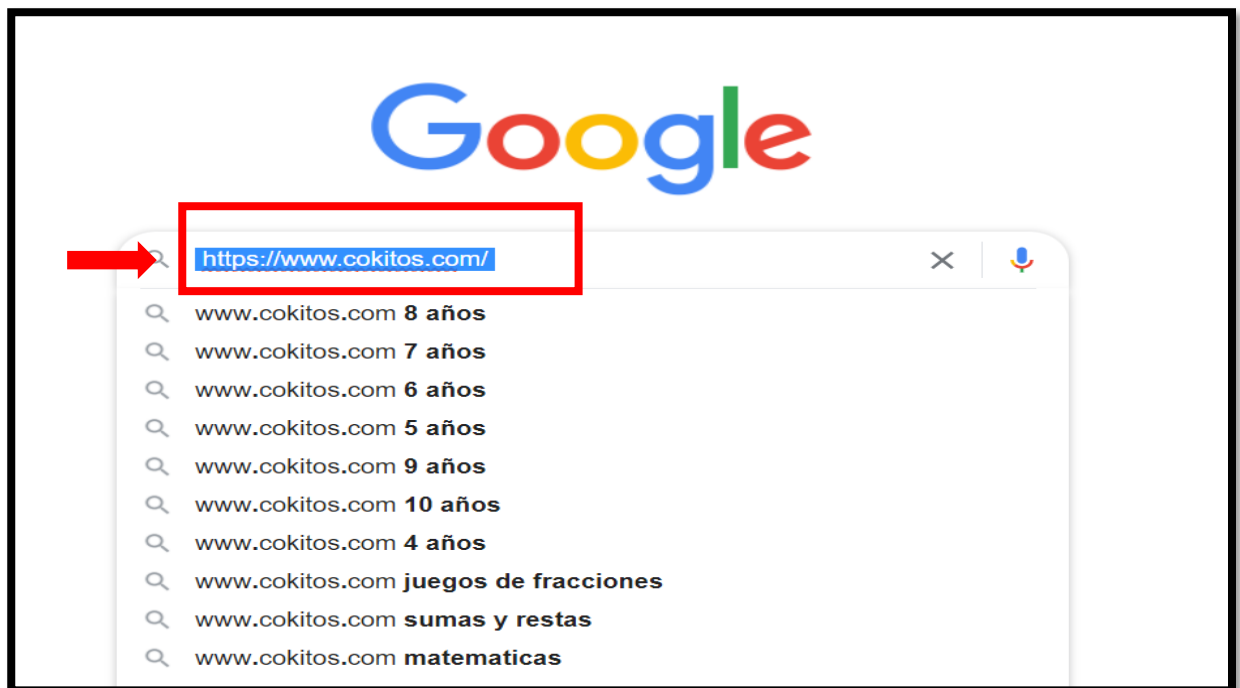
Google

https://www.cokitos.com/

www.cokitos.com **8 años**
www.cokitos.com **7 años**
www.cokitos.com **6 años**
www.cokitos.com **5 años**
www.cokitos.com **9 años**
www.cokitos.com **10 años**
www.cokitos.com **4 años**
www.cokitos.com **juegos de fracciones**
www.cokitos.com **sumas y restas**
www.cokitos.com **matematicas**